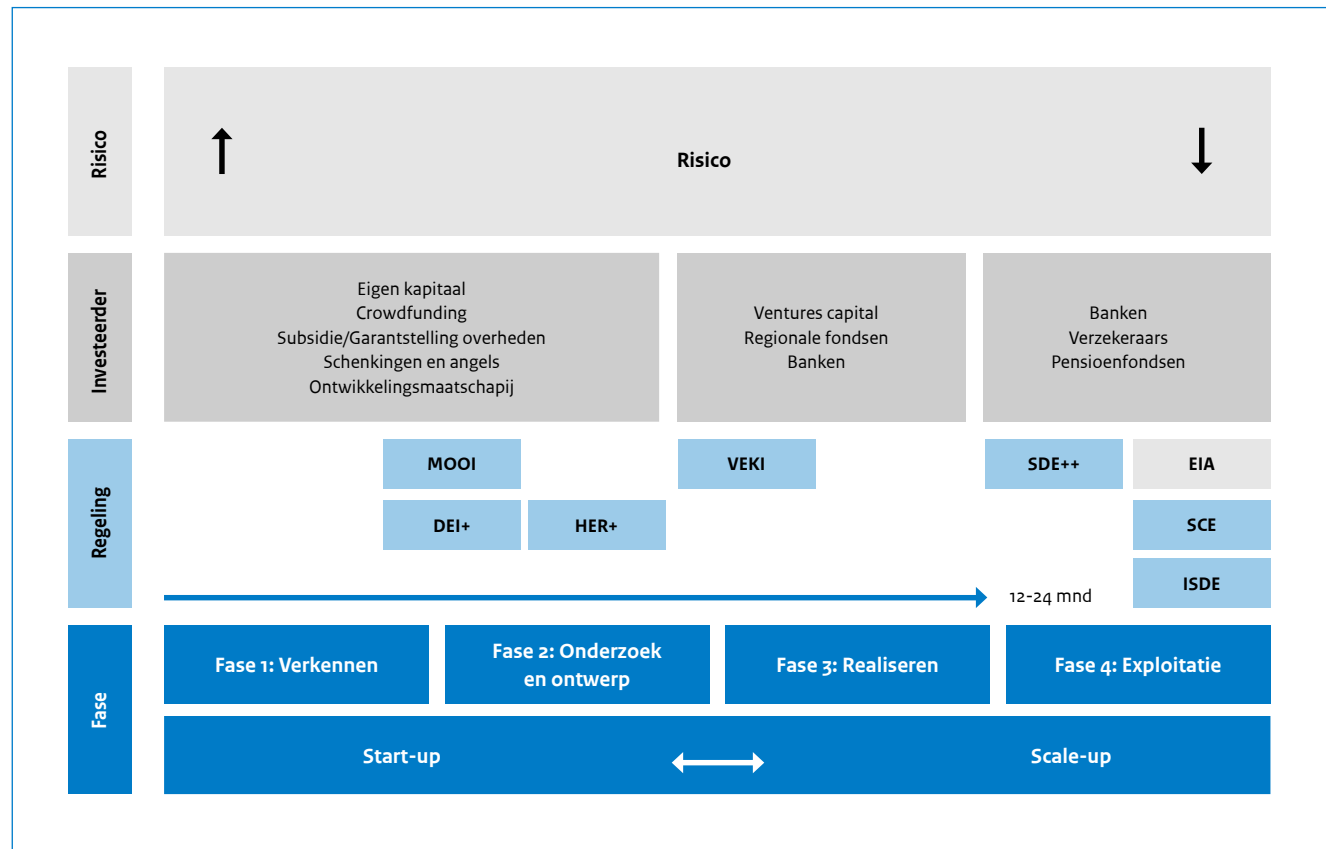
Risico

Risico

Investeerder

Eigen kapitaal
Crowdfunding
Subsidie/Garantstelling overheden
Schenkingen en angels
Ontwikkelingsmaatschapij

Ventures capital
Regionale fondsen
Banken

Banken
Verzekeraars
Pensioenfondsen

Regeling

MOOI

VEKI

SDE++

EIA

DEI+

HER+

SCE

12-24 mnd

ISDE

Fase

Fase 1: Verkennen

Fase 2: Onderzoek en ontwerp

Fase 3: Realiseren

Fase 4: Exploitatie

Start-up

Scale-up